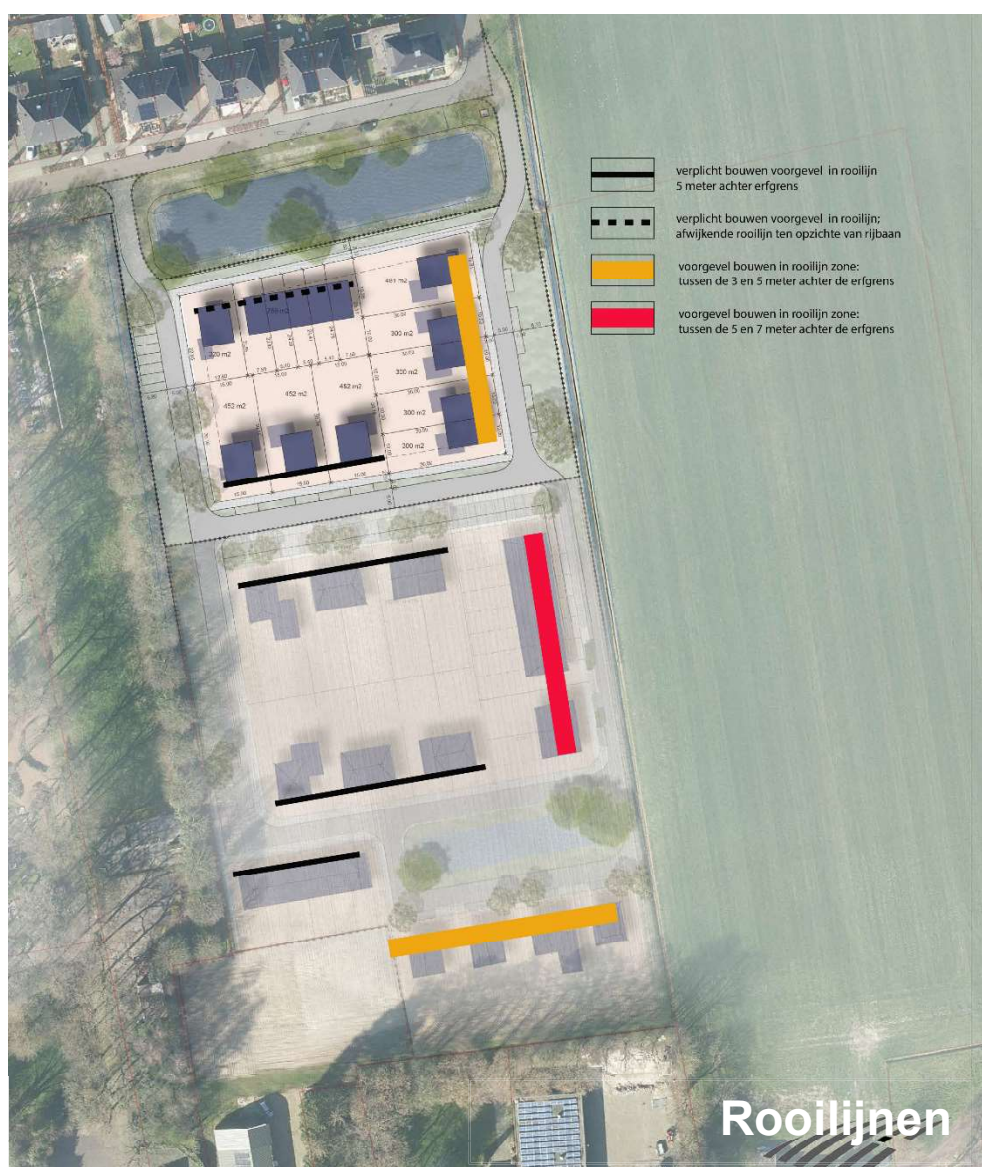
verplicht bouwen voorgevel in rooilijn
5 meter achter erfgrens

verplicht bouwen voorgevel in rooilijn;
afwijkende rooilijn ten opzichte van rijbaan

voorgevel bouwen in rooilijn zone:
tussen de 3 en 5 meter achter de erfgrens

voorgevel bouwen in rooilijn zone:
tussen de 5 en 7 meter achter de erfgrens

461 m2
300 m2
320 m2
300 m2
452 m2
452 m2
452 m2
300 m2
300 m2

Rooilijnen